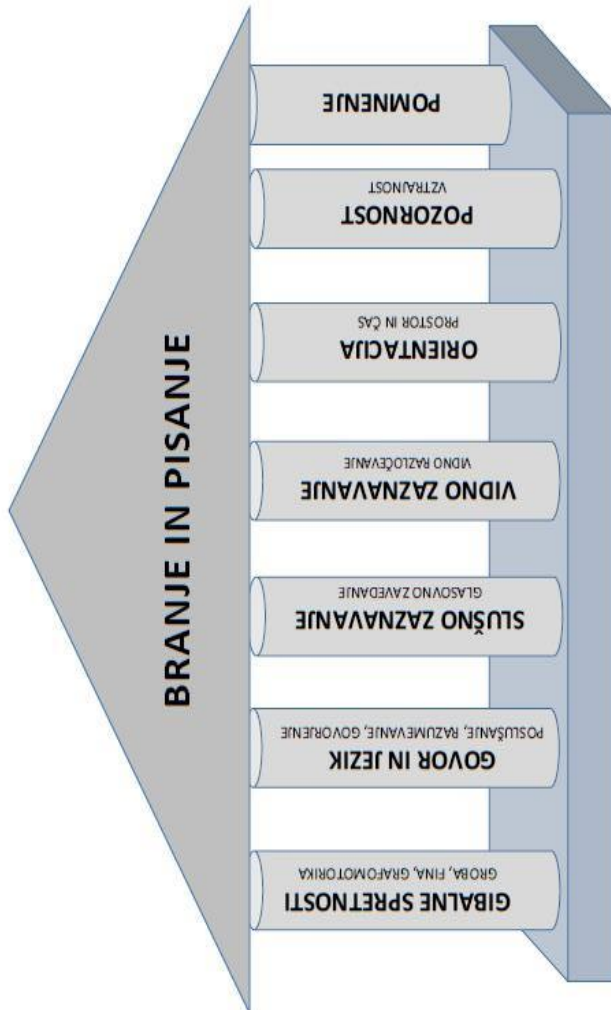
BRANJE IN PISANJE

POMNENJE

POZORNOST
VZTRAJNOST

ORIENTACIJA
PROSTOR IN ČAS

VIDNO ZAZNAVANJE
VIDNO RAZLOČEVANJE

SLUŠNO ZAZNAVANJE
GLASOVNO ZAVEDANJE

GOVOR IN JEZIK
POSLUŠANJE, RAZUMEVANJE, GOVORENJE

GIBALNE SPRETNOSTI
GROBA, FINA, GRAFOMOTORIKA